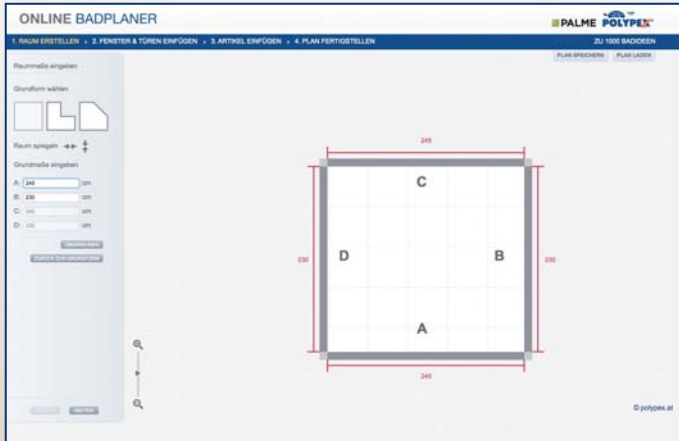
ONLINE BADPLANER

PALME POLYPEX

1. RAUM ERSTELLEN › 2. FENSTER & TÜREN EINFÜGEN › 3. ARTIKEL EINFÜGEN › 4. PLAN FERTIGSTELLEN

ZU 1000 BADIDEEN

PLAN SPEICHERN PLAN LADEN

Raummaße eingeben

Grundform wählen

Raum spiegeln

Grundmaße eingeben

A: 245 cm
B: 230 cm
C: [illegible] cm
D: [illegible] cm

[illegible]

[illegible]

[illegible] WEITER

245

C

230 D

B 230

A

245

© polypex.at